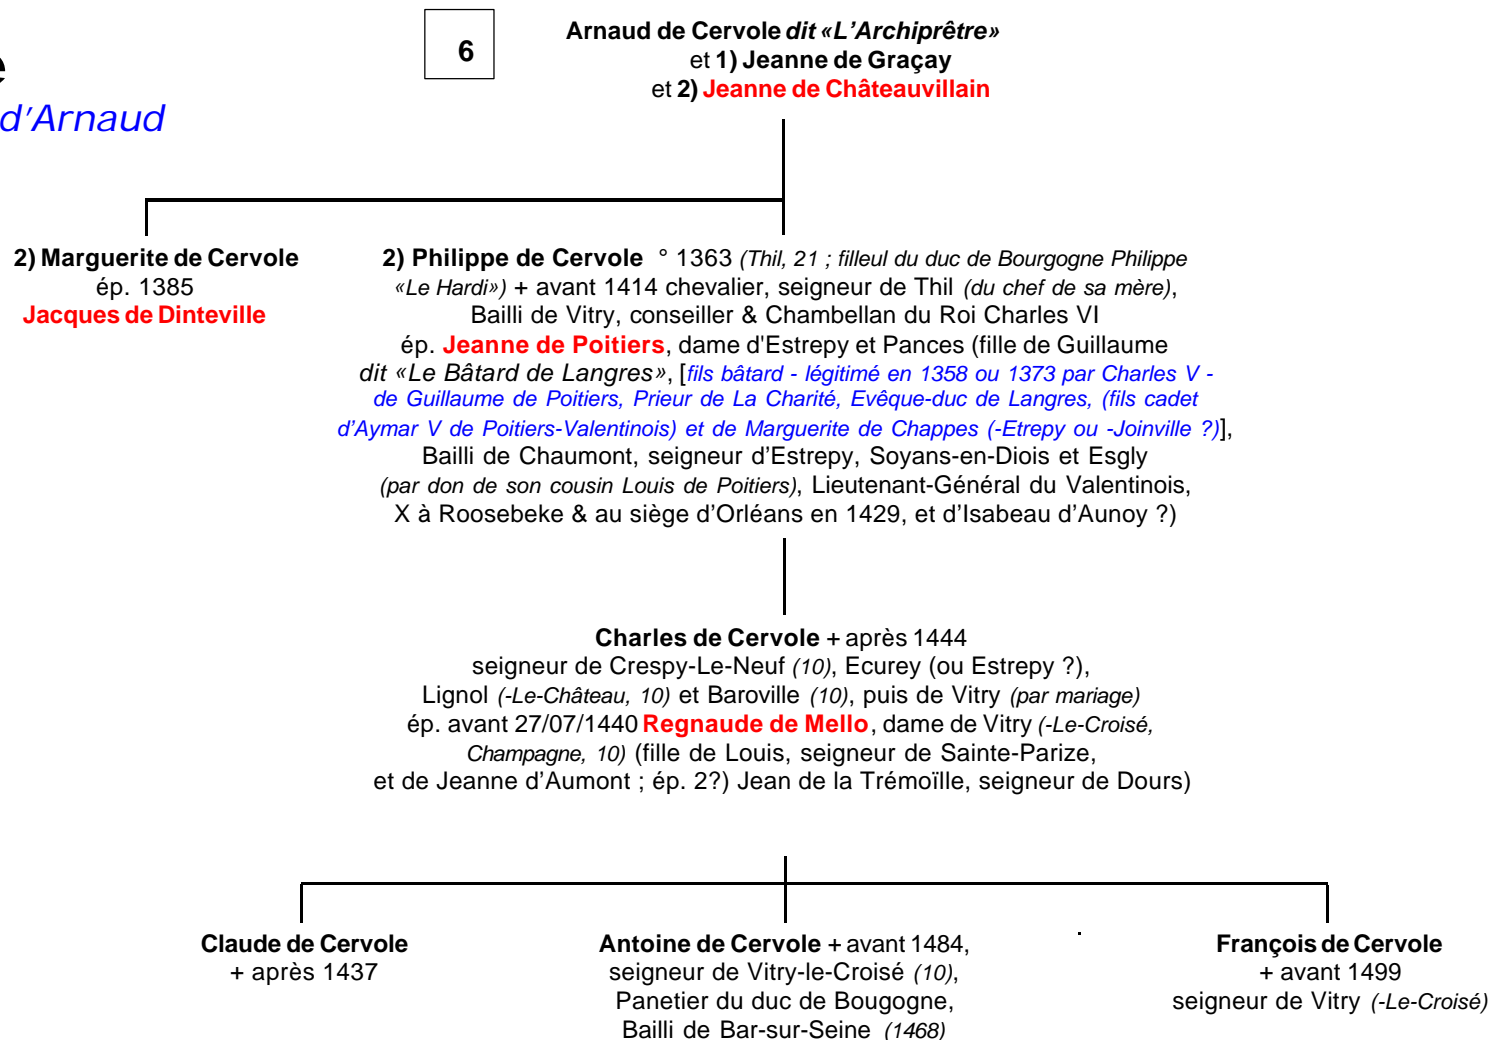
e
d'Arnaud

6

Arnaud de Cervole dit «L'Archiprêtre»
et 1) Jeanne de Graçay
et 2) Jeanne de Châteauvillain

2) Marguerite de Cervole
ép. 1385
Jacques de Dinteville

2) Philippe de Cervole ° 1363 (Thil, 21 ; filleul du duc de Bourgogne Philippe «Le Hardi») + avant 1414 chevalier, seigneur de Thil (du chef de sa mère), Bailli de Vitry, conseiller & Chambellan du Roi Charles VI
ép. Jeanne de Poitiers, dame d'Estrepy et Pances (fille de Guillaume dit «Le Bâtard de Langres», [fils bâtard - légitimé en 1358 ou 1373 par Charles V - de Guillaume de Poitiers, Prieur de La Charité, Evêque-duc de Langres, (fils cadet d'Aymar V de Poitiers-Valentinois) et de Marguerite de Chappes (-Etrepy ou -Joinville ?)], Bailli de Chaumont, seigneur d'Estrepy, Soyans-en-Diois et Esgly (par don de son cousin Louis de Poitiers), Lieutenant-Général du Valentinois, X à Roosebeke & au siège d'Orléans en 1429, et d'Isabeau d'Aunoy ?)

Charles de Cervole + après 1444
seigneur de Crespy-Le-Neuf (10), Ecurey (ou Estrepy ?), Lignol (-Le-Château, 10) et Baroville (10), puis de Vitry (par mariage)
ép. avant 27/07/1440 Regnaude de Mello, dame de Vitry (-Le-Croisé, Champagne, 10) (fille de Louis, seigneur de Sainte-Parize, et de Jeanne d'Aumont ; ép. 2?) Jean de la Trémoïlle, seigneur de Dours)

Claude de Cervole
+ après 1437

Antoine de Cervole + avant 1484,
seigneur de Vitry-le-Croisé (10),
Panetier du duc de Bougogne,
Bailli de Bar-sur-Seine (1468)

François de Cervole
+ avant 1499
seigneur de Vitry (-Le-Croisé)